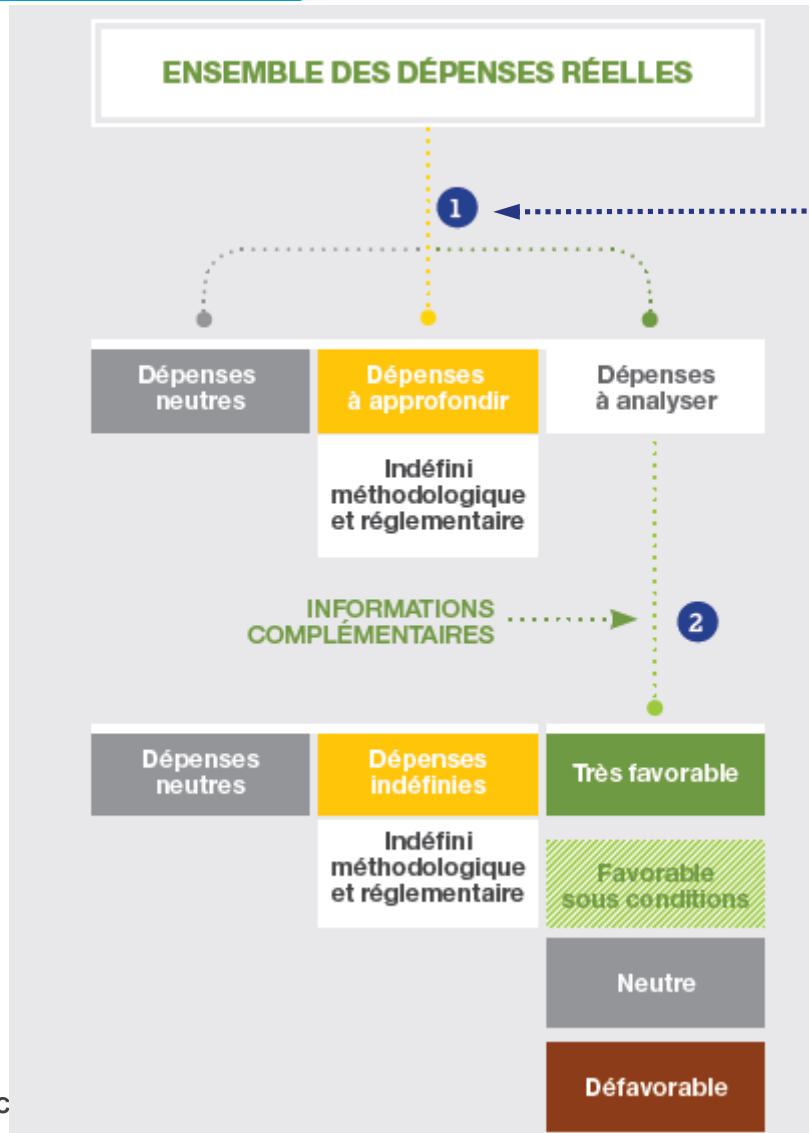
ENSEMBLE DES DÉPENSES RÉELLES

1

Dépenses neutres

Dépenses à approfondir

Dépenses à analyser

Indéfini méthodologique et réglementaire

INFORMATIONS COMPLÉMENTAIRES

2

Dépenses neutres

Dépenses indéfinies

Très favorable

Indéfini méthodologique et réglementaire

Favorable sous conditions

Neutre

Défavorable

c